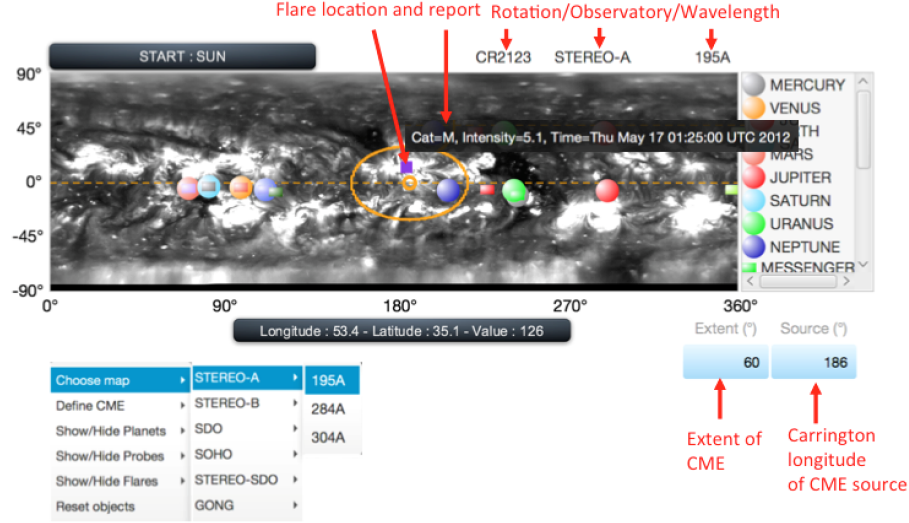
Flare location and report

Rotation/Observatory/Wavelength

START : SUN

CR2123 STEREO-A 195A

90°
45°
0°
-45°
-90°

Cat=M, Intensity=5.1, Time=Thu May 17 01:25:00 UTC 2012

MERCURY
VENUS
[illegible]RTH
MARS
JUPITER
SATURN
URANUS
NEPTUNE
MESSENGER

0° 90° 180° 270° 360°

Longitude : 53.4 - Latitude : 35.1 - Value : 126

Extent (°) Source (°)

60 186

Choose map ▸ STEREO-A ▸ 195A
Define CME ▸ STEREO-B ▸ 284A
Show/Hide Planets ▸ SDO ▸ 304A
Show/Hide Probes ▸ SOHO ▸
Show/Hide Flares ▸ STEREO-SDO ▸
Reset objects GONG ▸

Extent of CME

Carrington longitude of CME source